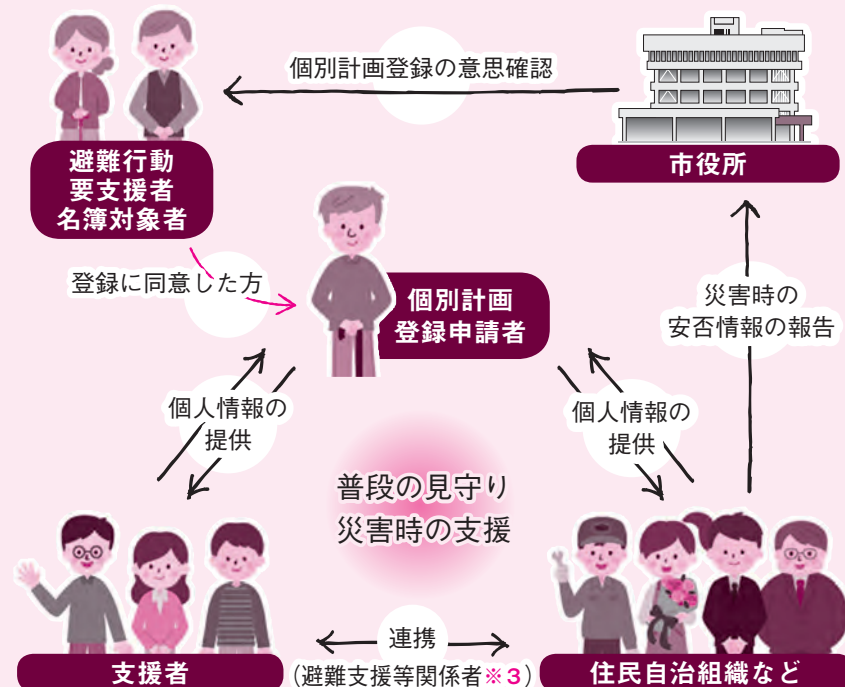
個別計画登録の意思確認

避難行動
要支援者
名簿対象者

市役所

登録に同意した方

個別計画
登録申請者

災害時の
安否情報の報告

個人情報の
提供

個人情報の
提供

普段の見守り
災害時の支援

連携
(避難支援等関係者※３)

支援者

住民自治組織など